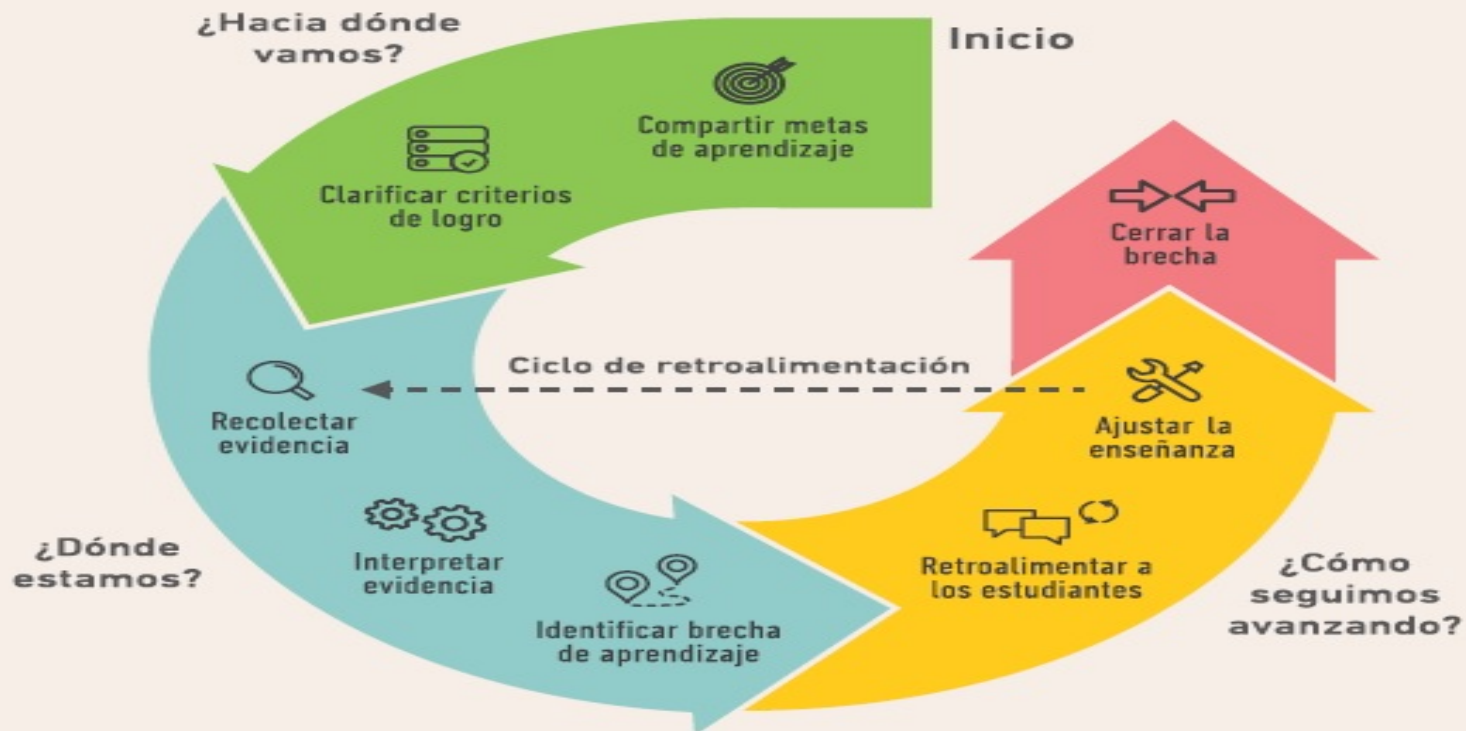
¿Hacia dónde vamos?

Inicio

Compartir metas de aprendizaje

Clarificar criterios de logro

Cerrar la brecha

Ciclo de retroalimentación

Recolectar evidencia

Ajustar la enseñanza

Interpretar evidencia

Retroalimentar a los estudiantes

¿Dónde estamos?

Identificar brecha de aprendizaje

¿Cómo seguimos avanzando?